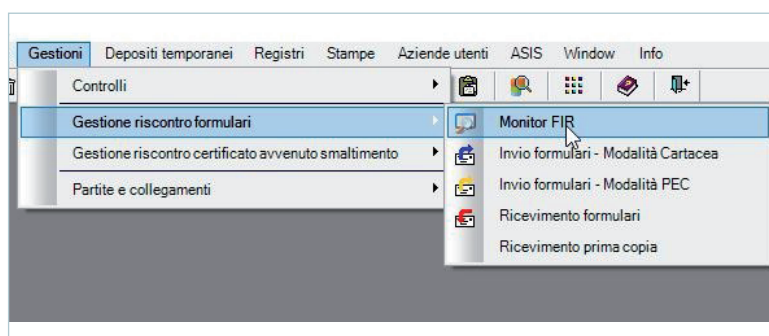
Gestioni Depositi temporanei Registri Stampe Aziende utenti ASIS Window Info

Controlli
Gestione riscontro formulari
Gestione riscontro certificato avvenuto smaltimento
Partite e collegamenti

Monitor FIR
Invio formulari - Modalità Cartacea
Invio formulari - Modalità PEC
Ricevimento formulari
Ricevimento prima copia